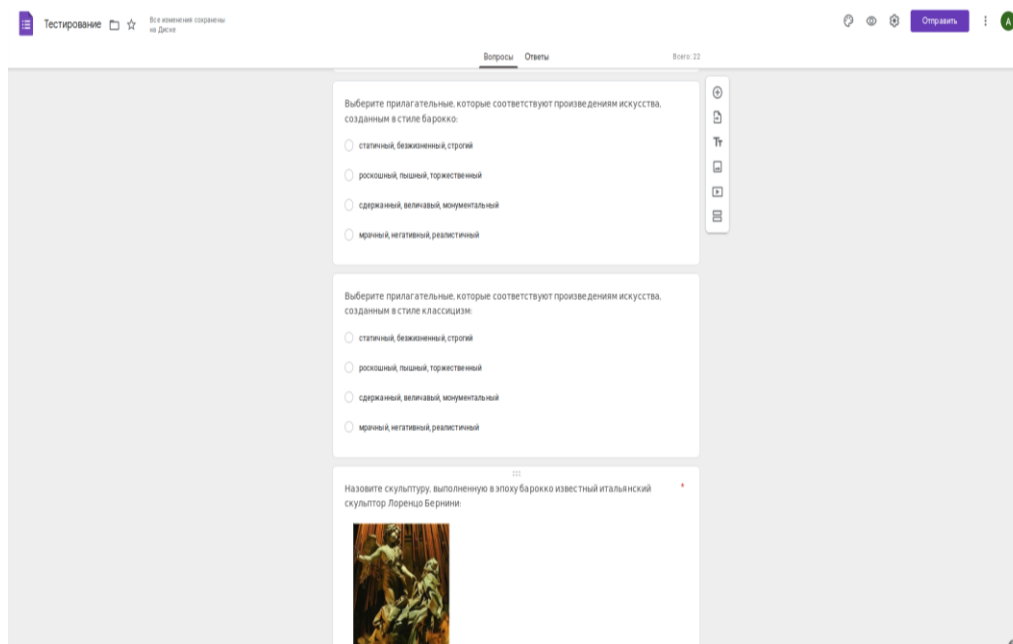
Тестирование

Все изменения сохранены на Диске

Отправить

A

Вопросы Ответы

Всего: 22

Выберите прилагательные, которые соответствуют произведениям искусства, созданным в стиле барокко:

статичный, безжизненный, строгий

роскошный, пышный, торжественный

сдержанный, величавый, монументальный

мрачный, негативный, реалистичный

Выберите прилагательные, которые соответствуют произведениям искусства, созданным в стиле классицизм:

статичный, безжизненный, строгий

роскошный, пышный, торжественный

сдержанный, величавый, монументальный

мрачный, негативный, реалистичный

Назовите скульптуру, выполненную в эпоху барокко известный итальянский скульптор Лоренцо Бернини:

*